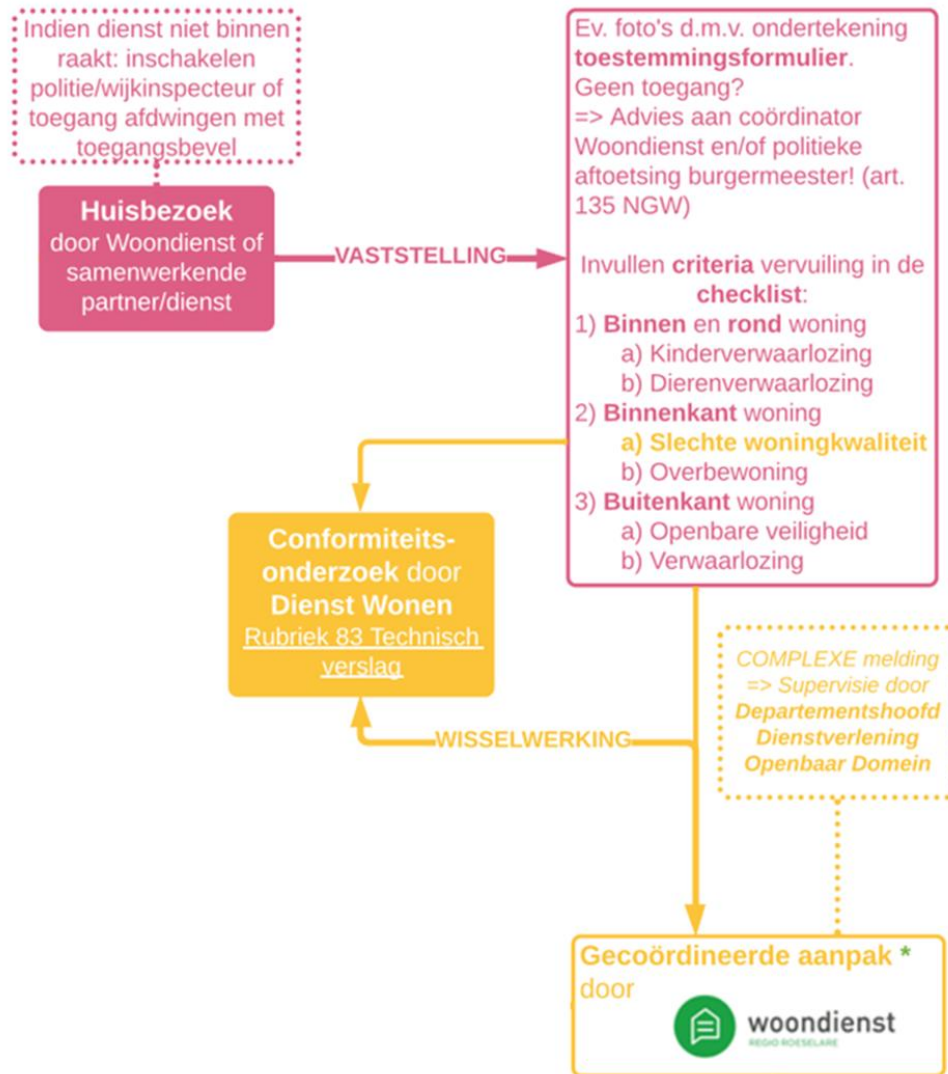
Indien dienst niet binnen raakt: inschakelen politie/wijkinspecteur of toegang afdwingen met toegangsbevel

Huisbezoek door Woondienst of samenwerkende partner/dienst

VASTSTELLING

Ev. foto's d.m.v. ondertekening toestemmingsformulier.
Geen toegang?
=> Advies aan coördinator Woondienst en/of politieke aftoetsing burgermeester! (art. 135 NGW)

Invullen criteria vervuiling in de checklist:
1) Binnen en rond woning
a) Kinderverwaarlozing
b) Dierenverwaarlozing
2) Binnenkant woning
a) Slechte woningkwaliteit
b) Overbewoning
3) Buitenkant woning
a) Openbare veiligheid
b) Verwaarlozing

Conformiteitsonderzoek door Dienst Wonen
Rubriek 83 Technisch verslag

WISSELWERKING

COMPLEXE melding => Supervisie door Departementshoofd Dienstverlening Openbaar Domein

Gecoördineerde aanpak * door

woondienst
REGIO ROESELARE